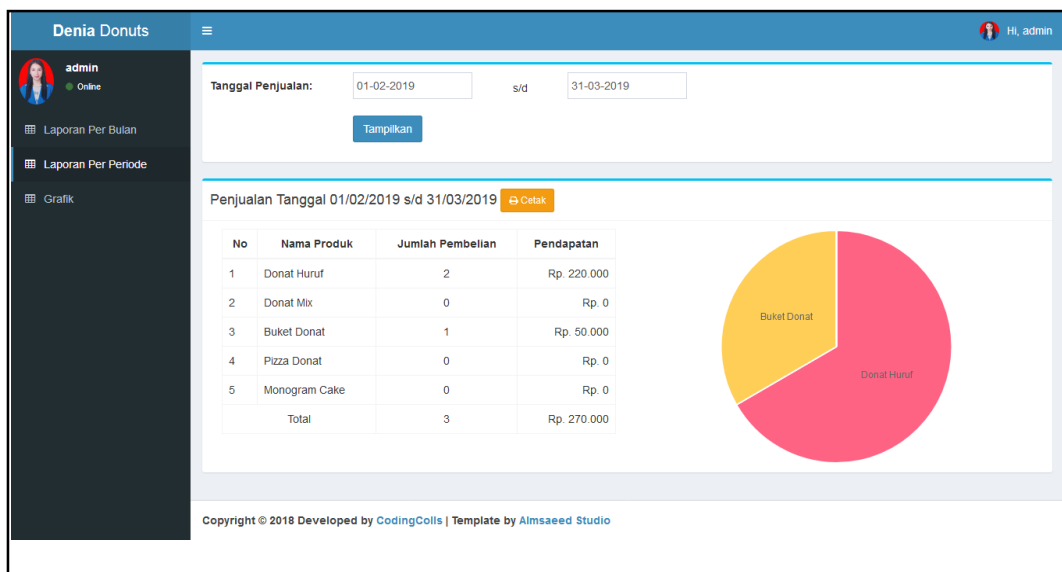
Denia Donuts

Hi, admin

admin
Online

Laporan Per Bulan

Laporan Per Periode

Grafik

Tanggal Penjualan: 01-02-2019 s/d 31-03-2019

Tampilkan

Penjualan Tanggal 01/02/2019 s/d 31/03/2019 Cetak

| No | Nama Produk | Jumlah Pembelian | Pendapatan |
|---|---|---|---|
| 1 | Donat Huruf | 2 | Rp. 220.000 |
| 2 | Donat Mix | 0 | Rp. 0 |
| 3 | Buket Donat | 1 | Rp. 50.000 |
| 4 | Pizza Donat | 0 | Rp. 0 |
| 5 | Monogram Cake | 0 | Rp. 0 |
| | Total | 3 | Rp. 270.000 |

Buket Donat

Donat Huruf

Copyright © 2018 Developed by CodingColls | Template by Almsaeed Studio